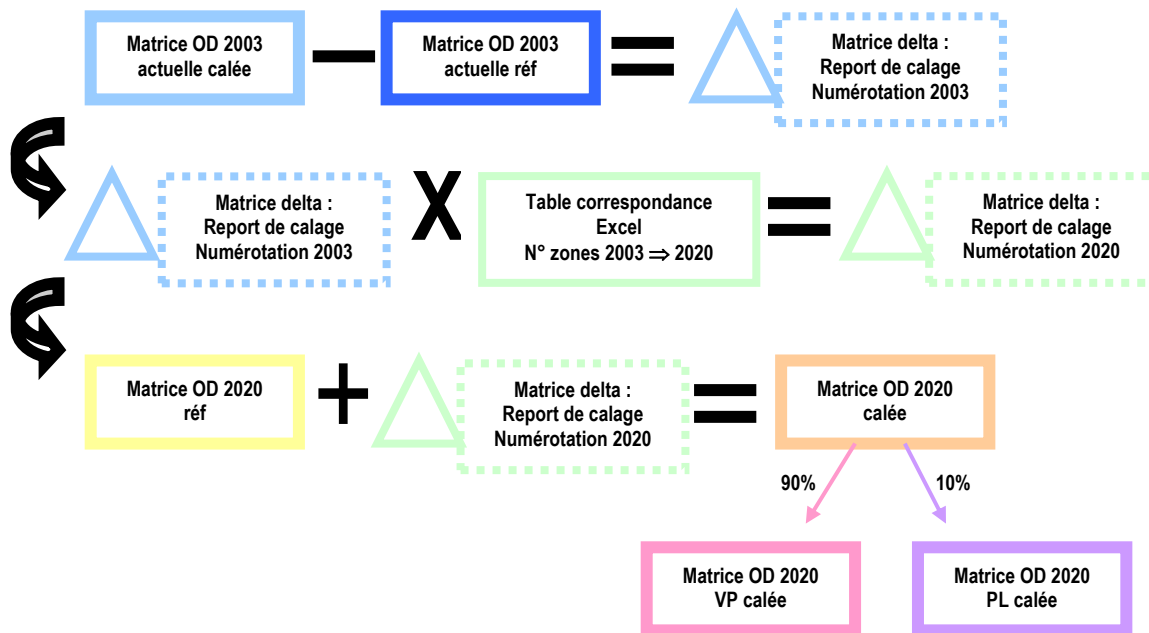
Matrice OD 2003 actuelle calée

$-$

Matrice OD 2003 actuelle réf

$=$

$\Delta$

Matrice delta : Report de calage Numérotation 2003

$\Delta$

Matrice delta : Report de calage Numérotation 2003

X

Table correspondance Excel N° zones 2003 $\Rightarrow$ 2020

$=$

$\Delta$

Matrice delta : Report de calage Numérotation 2020

Matrice OD 2020 réf

$+$

$\Delta$

Matrice delta : Report de calage Numérotation 2020

$=$

Matrice OD 2020 calée

90%

10%

Matrice OD 2020 VP calée

Matrice OD 2020 PL calée